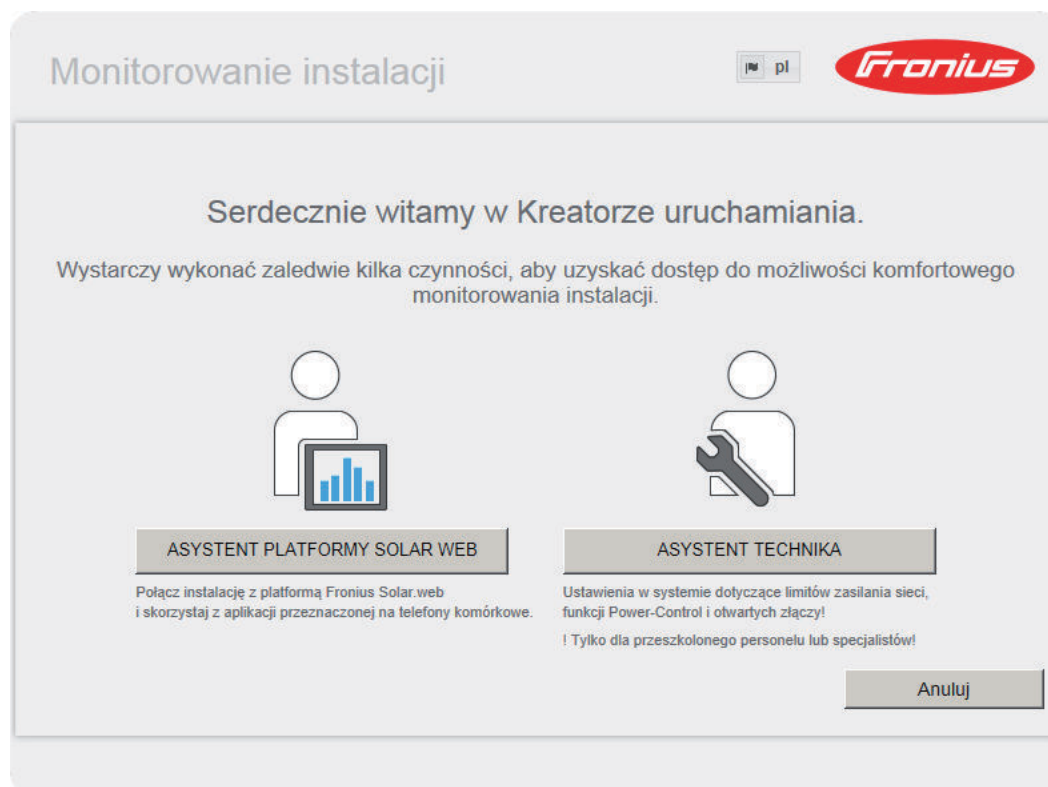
Monitorowanie instalacji

pl

Fronius

Serdecznie witamy w Kreatorze uruchamiania.

Wystarczy wykonać zaledwie kilka czynności, aby uzyskać dostęp do możliwości komfortowego monitorowania instalacji.

ASYSTENT PLATFORMY SOLAR WEB

Połącz instalację z platformą Fronius Solar.web i skorzystaj z aplikacji przeznaczonej na telefony komórkowe.

ASYSTENT TECHNIKA

Ustawienia w systemie dotyczące limitów zasilania sieci, funkcji Power-Control i otwartych złączy!

! Tylko dla przeszkolonego personelu lub specjalistów!

Anuluj